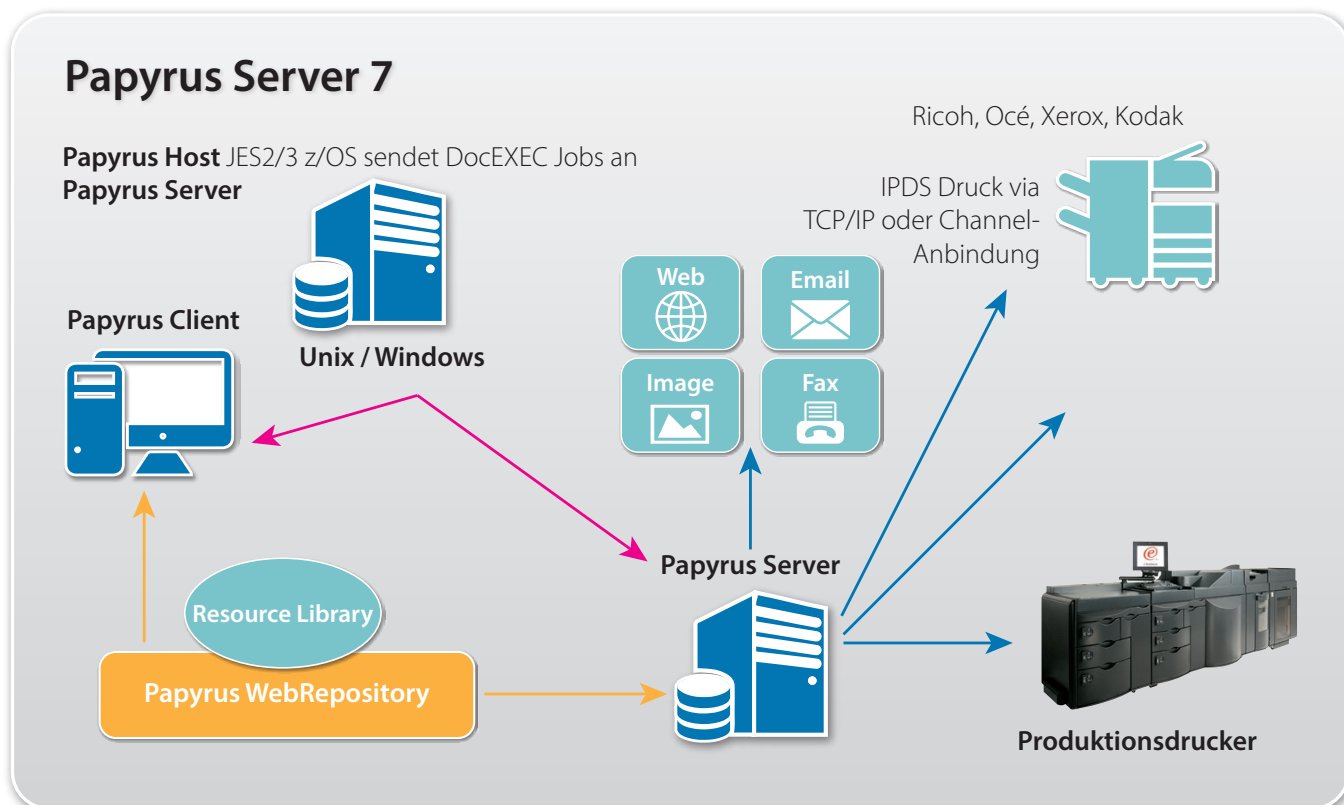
Papyrus Server 7

Papyrus Host JES2/3 z/OS sendet DocEXEC Jobs an Papyrus Server

Unix / Windows

Papyrus Client

Web

Email

Image

Fax

Ricoh, Océ, Xerox, Kodak

IPDS Druck via TCP/IP oder Channel-Anbindung

Papyrus Server

Resource Library

Papyrus WebRepository

Produktionsdrucker